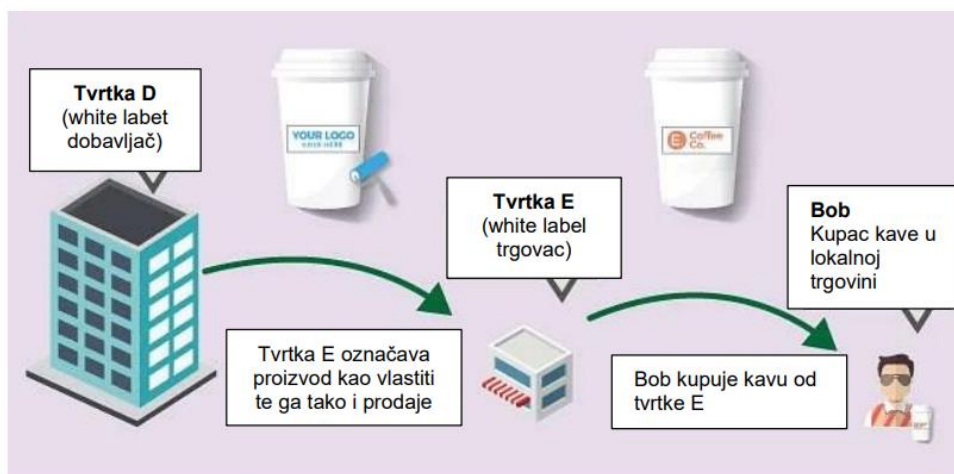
**Tvrtka D**
(white labet dobavljač)

YOUR LOGO

**Tvrtka E**
(white label trgovac)

E CoTee Co.

**Bob**
Kupac kave u lokalnoj trgovini

Tvrtka E označava proizvod kao vlastiti te ga tako i prodaje

Bob kupuje kavu od tvrtke E